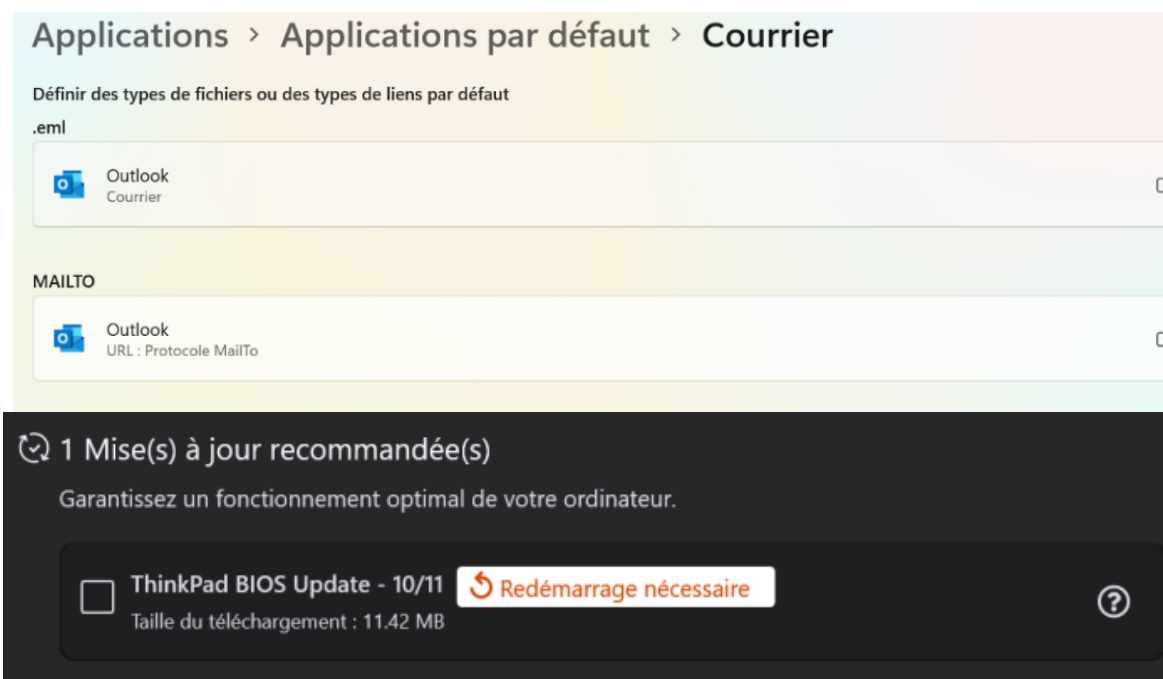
Applications › Applications par défaut › Courrier

Définir des types de fichiers ou des types de liens par défaut

.eml

Outlook
Courrier

MAILTO

Outlook
URL : Protocole MailTo

1 Mise(s) à jour recommandée(s)

Garantissez un fonctionnement optimal de votre ordinateur.

ThinkPad BIOS Update - 10/11 Redémarrage nécessaire
Taille du téléchargement : 11.42 MB